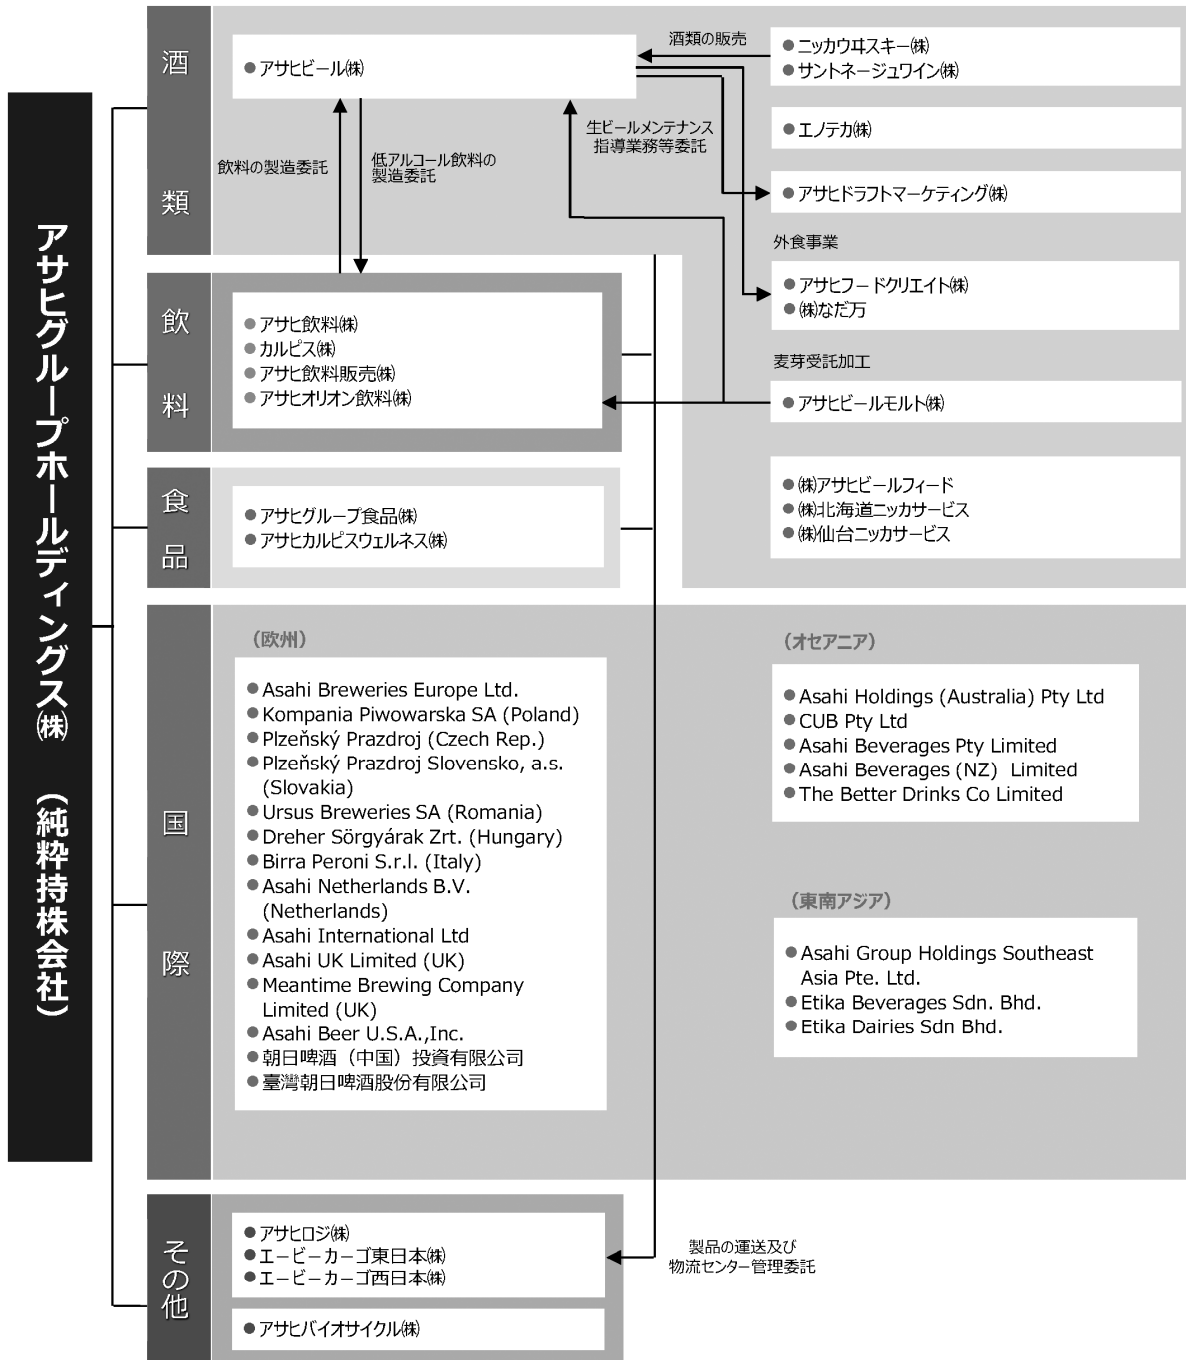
アサヒグループホールディングス㈱（純粋持株会社）

酒類

● アサヒビール㈱

酒類の販売

● ニッカウヰスキー㈱
● サントネージュワイン㈱

● エノテカ㈱

生ビールメンテナンス指導業務等委託

飲料の製造委託

低アルコール飲料の製造委託

● アサヒドラフトマーケティング㈱

外食事業

● アサヒフードクリエイト㈱
● ㈱なだ万

麦芽受託加工

● アサヒビールモルト㈱

● ㈱アサヒビールフィード
● ㈱北海道ニッカサービス
● ㈱仙台ニッカサービス

飲料

● アサヒ飲料㈱
● カルピス㈱
● アサヒ飲料販売㈱
● アサヒオリオン飲料㈱

食品

● アサヒグループ食品㈱
● アサヒカルピスウェルネス㈱

国際

（欧州）

● Asahi Breweries Europe Ltd.
● Kompania Piwowarska SA (Poland)
● Plzeňský Prazdroj (Czech Rep.)
● Plzeňský Prazdroj Slovensko, a.s. (Slovakia)
● Ursus Breweries SA (Romania)
● Dreher Sörgyárak Zrt. (Hungary)
● Birra Peroni S.r.l. (Italy)
● Asahi Netherlands B.V. (Netherlands)
● Asahi International Ltd
● Asahi UK Limited (UK)
● Meantime Brewing Company Limited (UK)
● Asahi Beer U.S.A.,Inc.
● 朝日啤酒（中国）投資有限公司
● 臺灣朝日啤酒股份有限公司

（オセアニア）

● Asahi Holdings (Australia) Pty Ltd
● CUB Pty Ltd
● Asahi Beverages Pty Limited
● Asahi Beverages (NZ) Limited
● The Better Drinks Co Limited

（東南アジア）

● Asahi Group Holdings Southeast Asia Pte. Ltd.
● Etika Beverages Sdn. Bhd.
● Etika Dairies Sdn Bhd.

その他

● アサヒロジ㈱
● エービーカーゴ東日本㈱
● エービーカーゴ西日本㈱

製品の運送及び物流センター管理委託

● アサヒバイオサイクル㈱